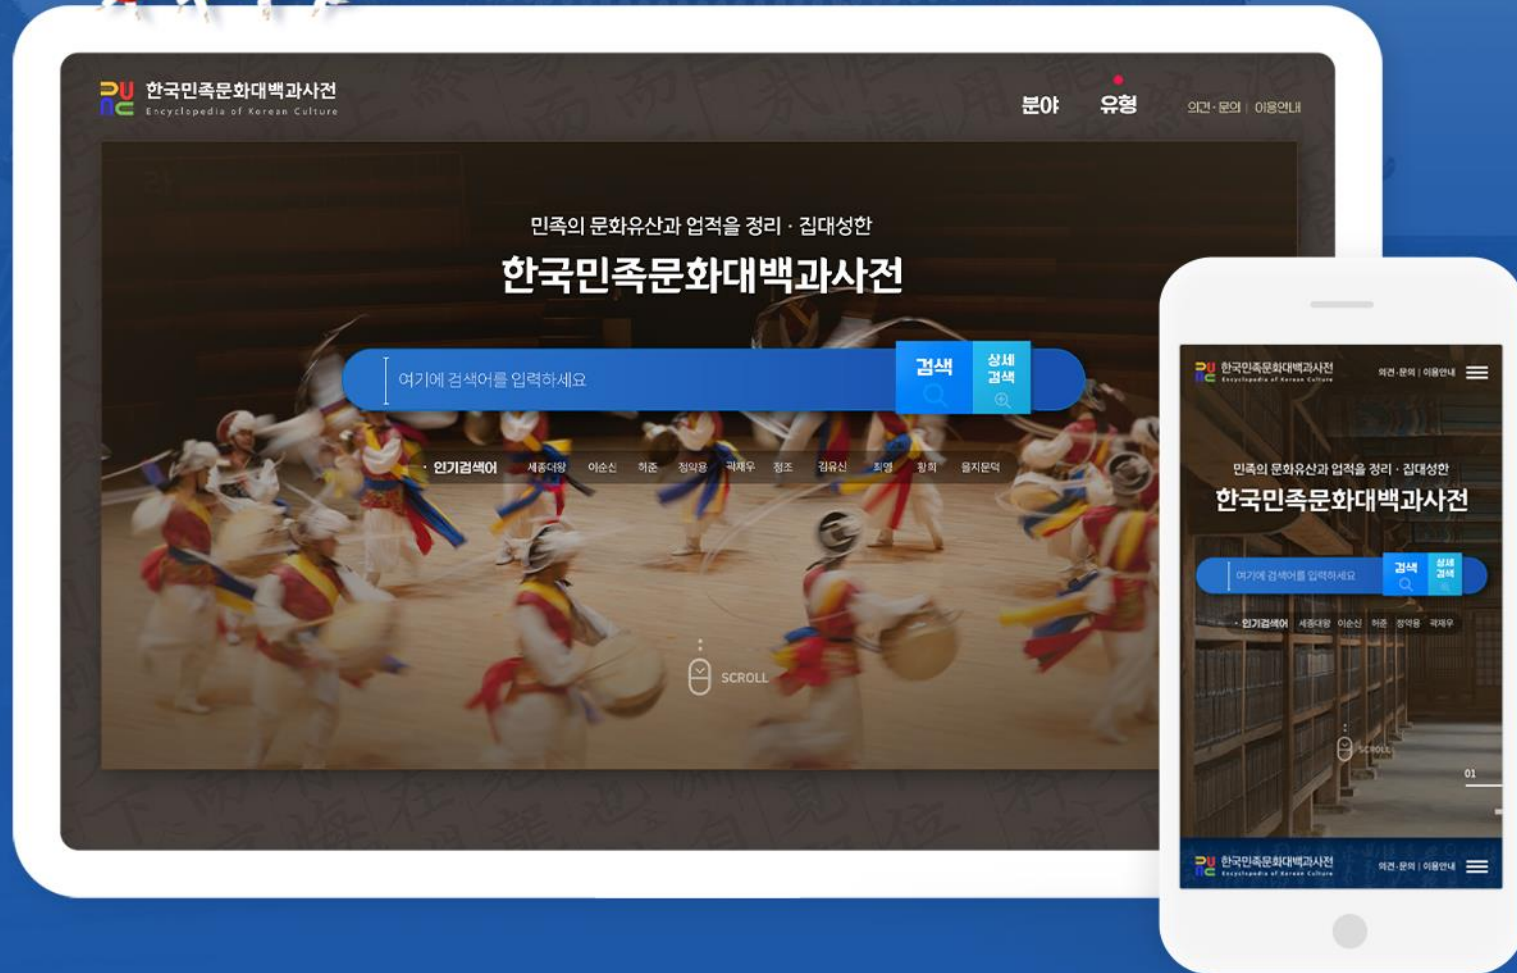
한국민족문화대백과사전
Encyclopedia of Korean Culture

분야 유형 의견·문의 | 이용안내

민족의 문화유산과 업적을 정리 · 집대성한
한국민족문화대백과사전

여기에 검색어를 입력하세요
검색
상세 검색

· 인기검색어 세종대왕 이순신 허준 정약용 곽재우 정조 김유신 최영 황희 을지문덕

SCROLL

한국민족문화대백과사전
Encyclopedia of Korean Culture
의견·문의 | 이용안내

민족의 문화유산과 업적을 정리 · 집대성한
한국민족문화대백과사전

여기에 검색어를 입력하세요
검색
상세 검색

· 인기검색어 세종대왕 이순신 허준 정약용 곽재우

SCROLL

01

한국민족문화대백과사전
Encyclopedia of Korean Culture
의견·문의 | 이용안내